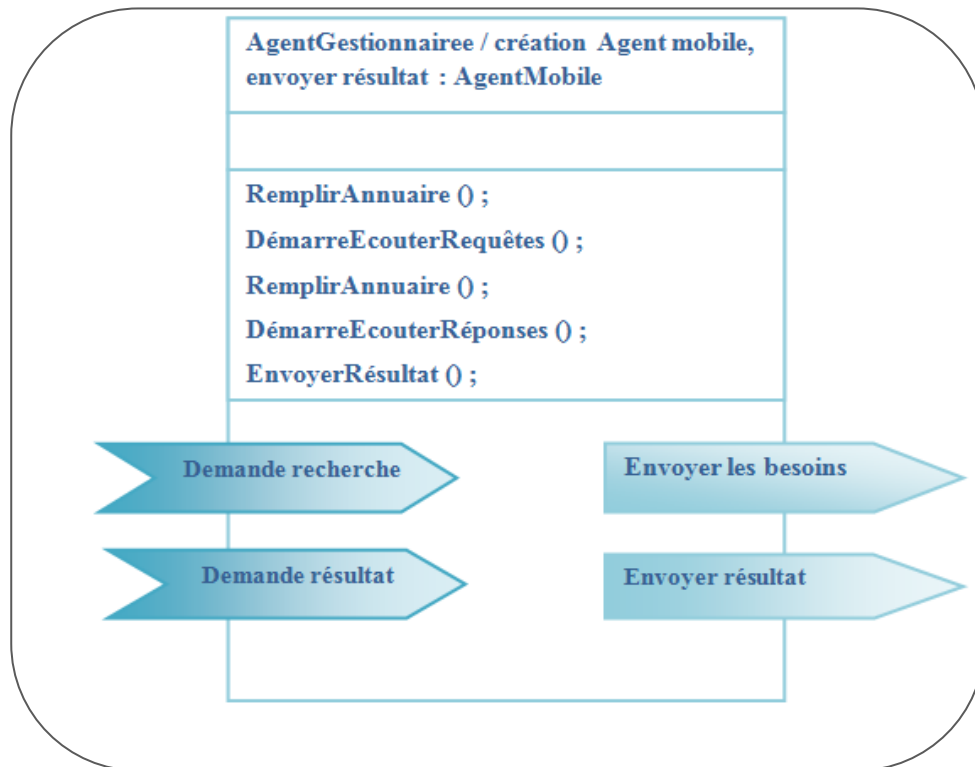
AgentGestionnairee / création Agent mobile, envoyer résultat : AgentMobile

RemplirAnnuaire () ;
DémarreEcouterRequêtes () ;
RemplirAnnuaire () ;
DémarreEcouterRéponses () ;
EnvoyerRésultat () ;

Demande recherche

Envoyer les besoins

Demande résultat

Envoyer résultat